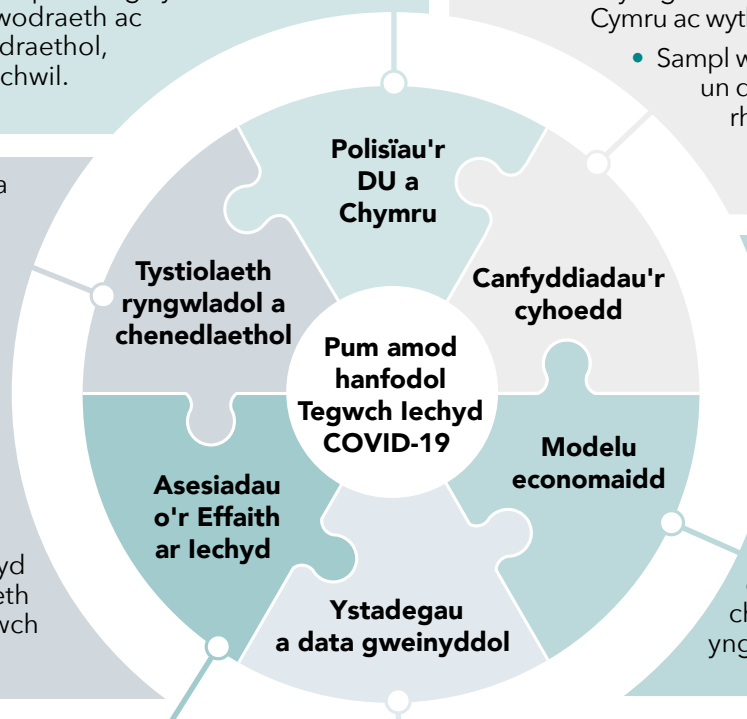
wodraeth ac
draethol,
chwil.

Cymru ac wyt

Sampl w
un c
rh

a

yd
eth
wch

ch
yng

Polisïau'r DU a Chymru

Canfyddiadau'r cyhoedd

Modelu economaidd

Ystadegau a data gweinyddol

Asesiadau o'r Effaith ar Iechyd

Tystiolaeth ryngwladol a chenedlaethol

Pum amod hanfodol Tegwch Iechyd COVID-19